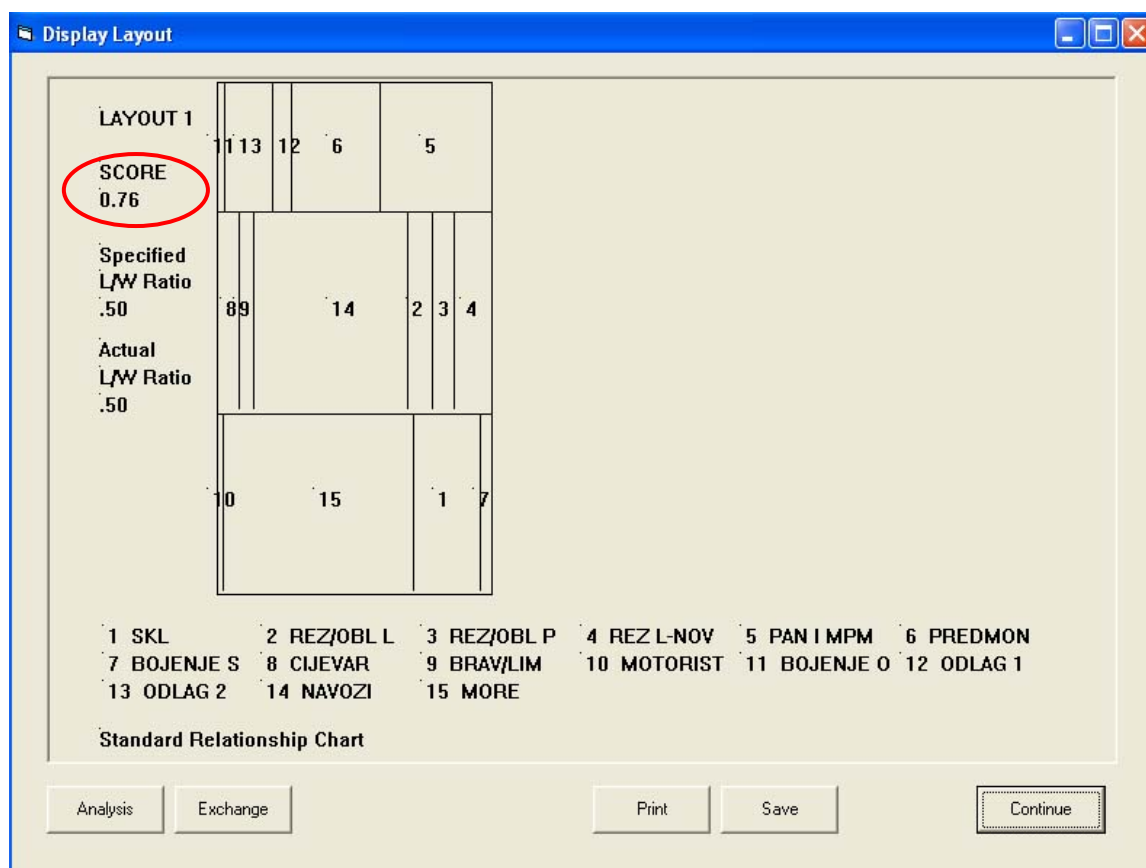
Display Layout

LAYOUT 1

SCORE
0.76

Specified
L/W Ratio
.50

Actual
L/W Ratio
.50

11 13 12 6 5

8 9 14 2 3 4

10 15 1 7

1 SKL
2 REZ/OBL L
3 REZ/OBL P
4 REZ L-NOV
5 PAN I MPM
6 PREDMON
7 BOJENJE S
8 CIJEVAR
9 BRAV/LIM
10 MOTORIST
11 BOJENJE O
12 ODLAG 1
13 ODLAG 2
14 NAVOZI
15 MORE

Standard Relationship Chart

Analysis
Exchange
Print
Save
Continue